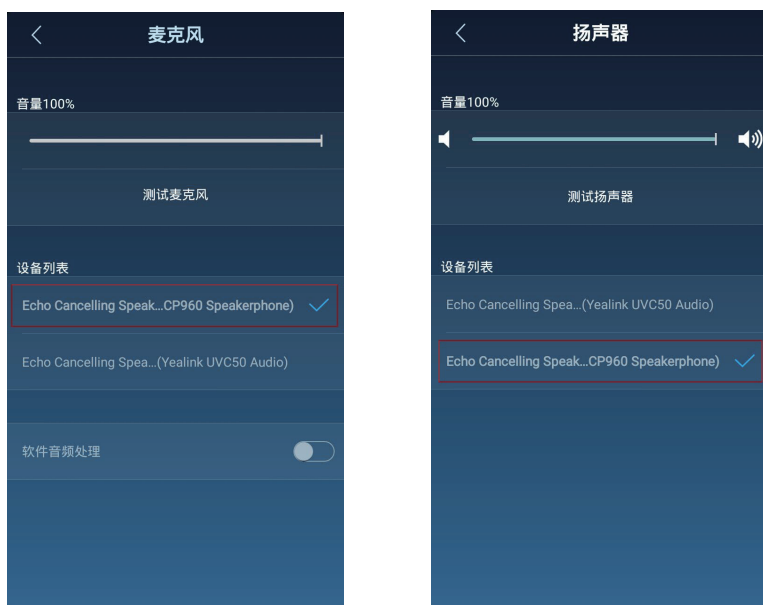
麦克风

音量100%

测试麦克风

设备列表

Echo Cancelling Speak...CP960 Speakerphone)

Echo Cancelling Spea...(Yealink UVC50 Audio)

软件音频处理

扬声器

音量100%

测试扬声器

设备列表

Echo Cancelling Spea...(Yealink UVC50 Audio)

Echo Cancelling Speak...CP960 Speakerphone)